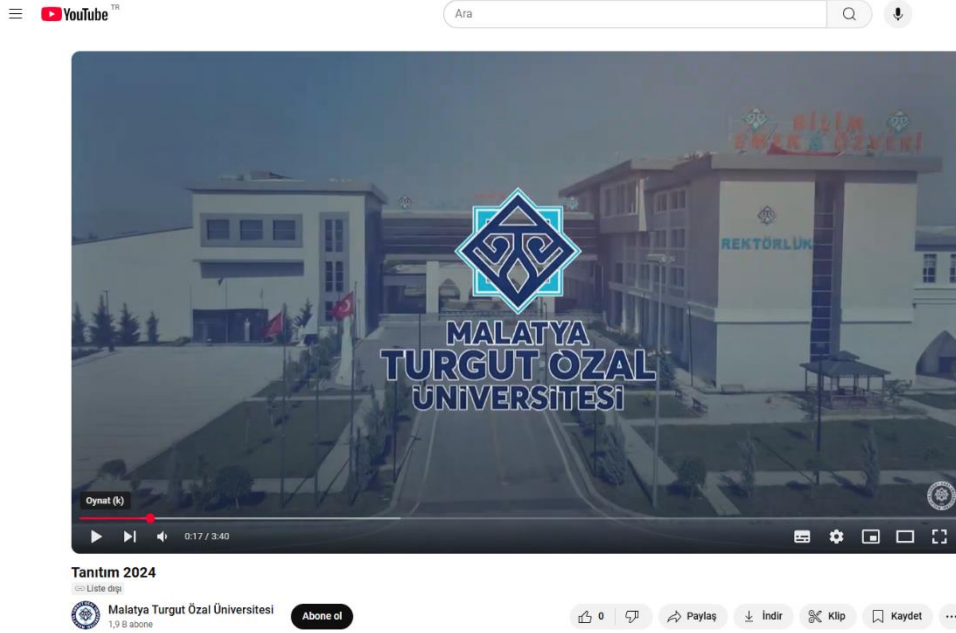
YouTube TR

Ara

BİLİM EMEK ÖZVERİ

REKTÖRLÜK

MALATYA TURGUT ÖZAL ÜNİVERSİTESİ

Oynat (k)

0:17 / 3:40

Tanıtım 2024

Liste dışı

Malatya Turgut Özal Üniversitesi

1,9 B abone

Abone ol

0

Paylaş

İndir

Klip

Kaydet

...